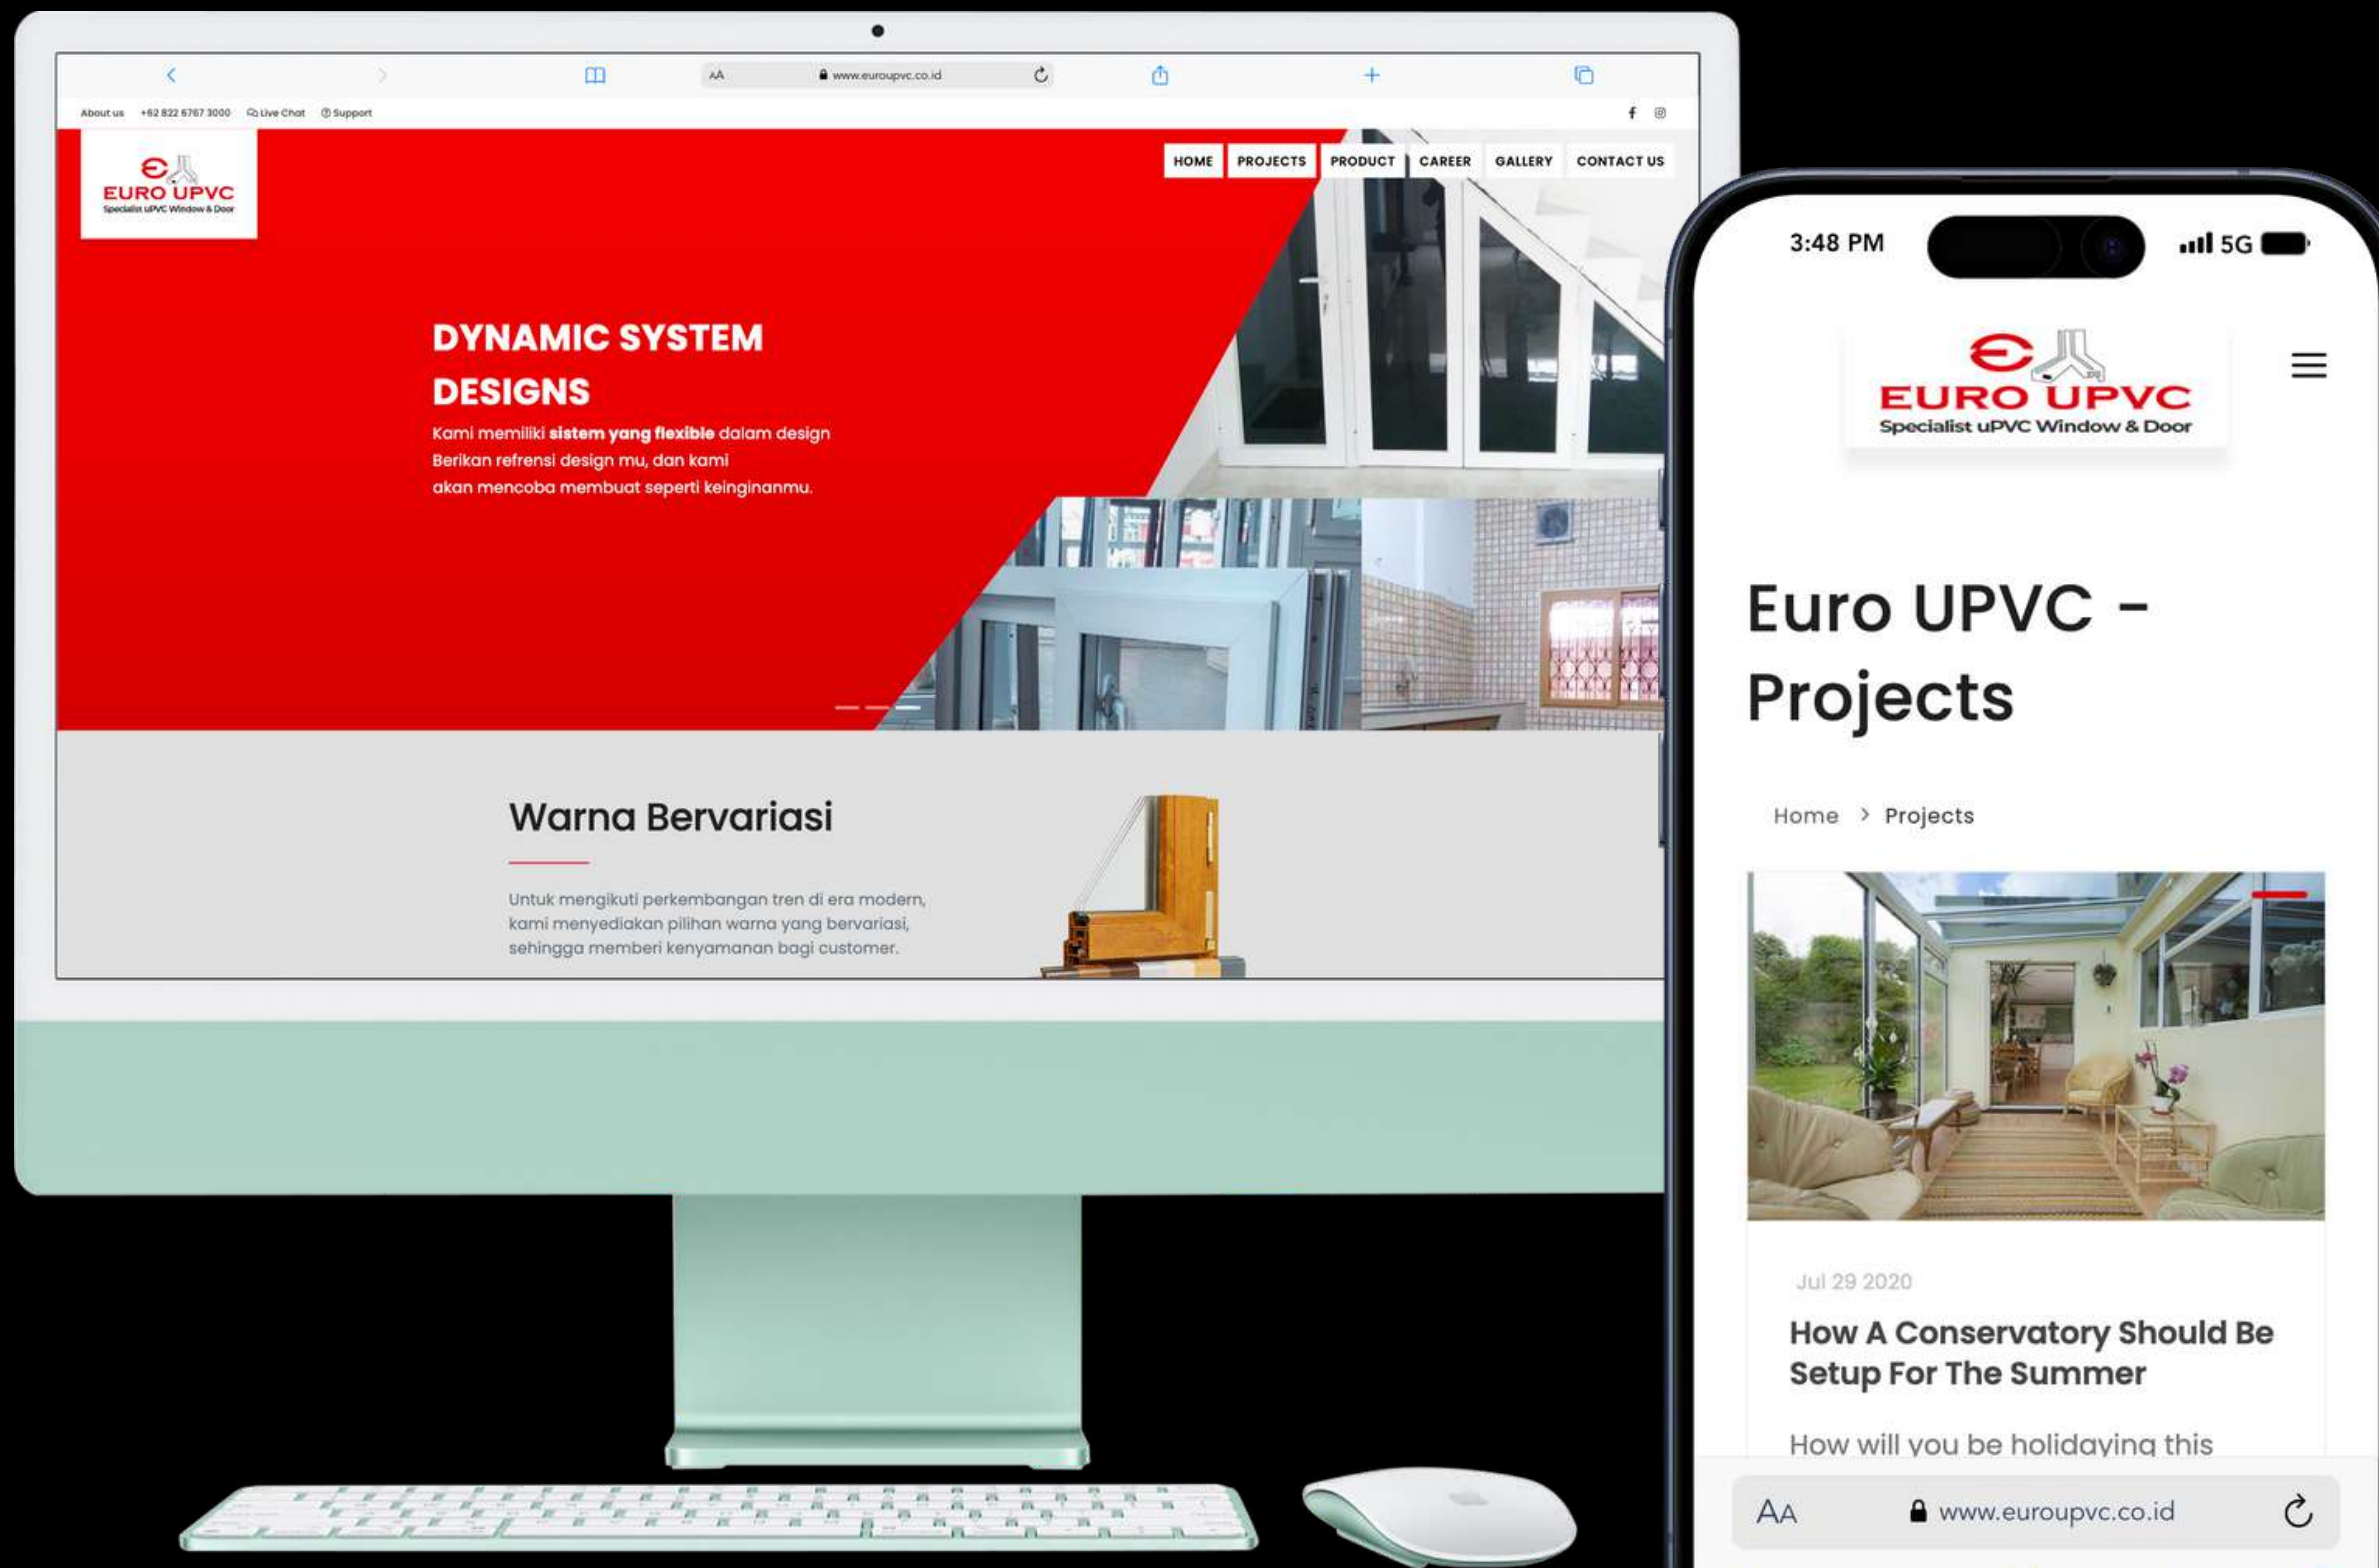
AA www.euroupvc.co.id

About us +62 822 6767 3000 Live Chat Support

EURO UPVC
Specialist uPVC Window & Door

HOME PROJECTS PRODUCT CAREER GALLERY CONTACT US

DYNAMIC SYSTEM DESIGNS

Kami memiliki **sistem yang flexible** dalam design
Berikan refrensi design mu, dan kami
akan mencoba membuat seperti keinginanmu.

Warna Bervariasi

Untuk mengikuti perkembangan tren di era modern, kami menyediakan pilihan warna yang bervariasi, sehingga memberi kenyamanan bagi customer.

3:48 PM 5G

EURO UPVC
Specialist uPVC Window & Door

Euro UPVC - Projects

Home > Projects

Jul 29 2020

How A Conservatory Should Be Setup For The Summer

How will you be holidaying this

AA www.euroupvc.co.id